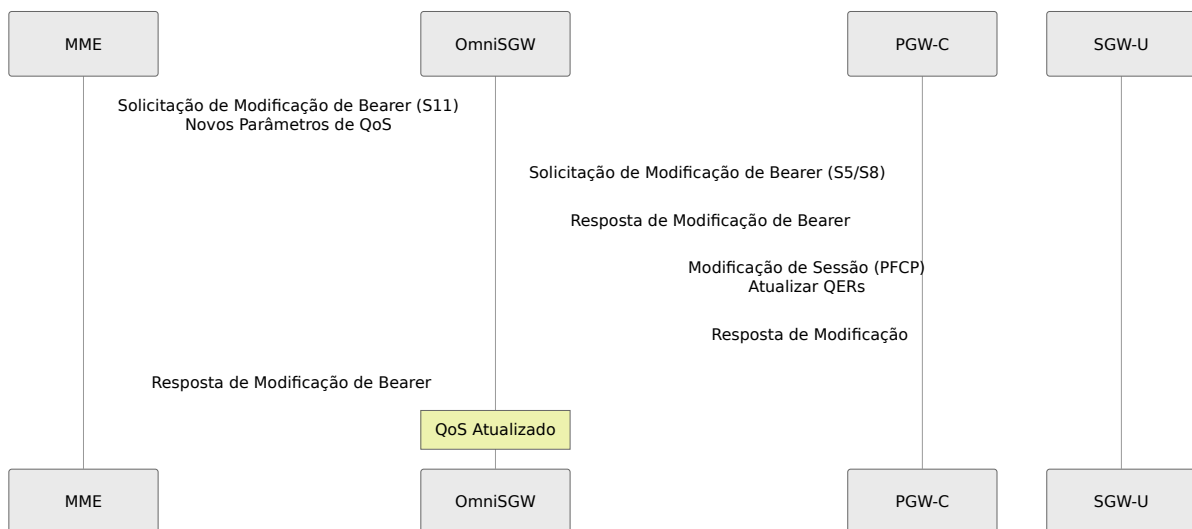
MME

OmniSGW

PGW-C

SGW-U

Solicitação de Modificação de Bearer (S11)
Novos Parâmetros de QoS

Solicitação de Modificação de Bearer (S5/S8)

Resposta de Modificação de Bearer

Modificação de Sessão (PFCP)
Atualizar QERs

Resposta de Modificação

Resposta de Modificação de Bearer

QoS Atualizado

MME

OmniSGW

PGW-C

SGW-U